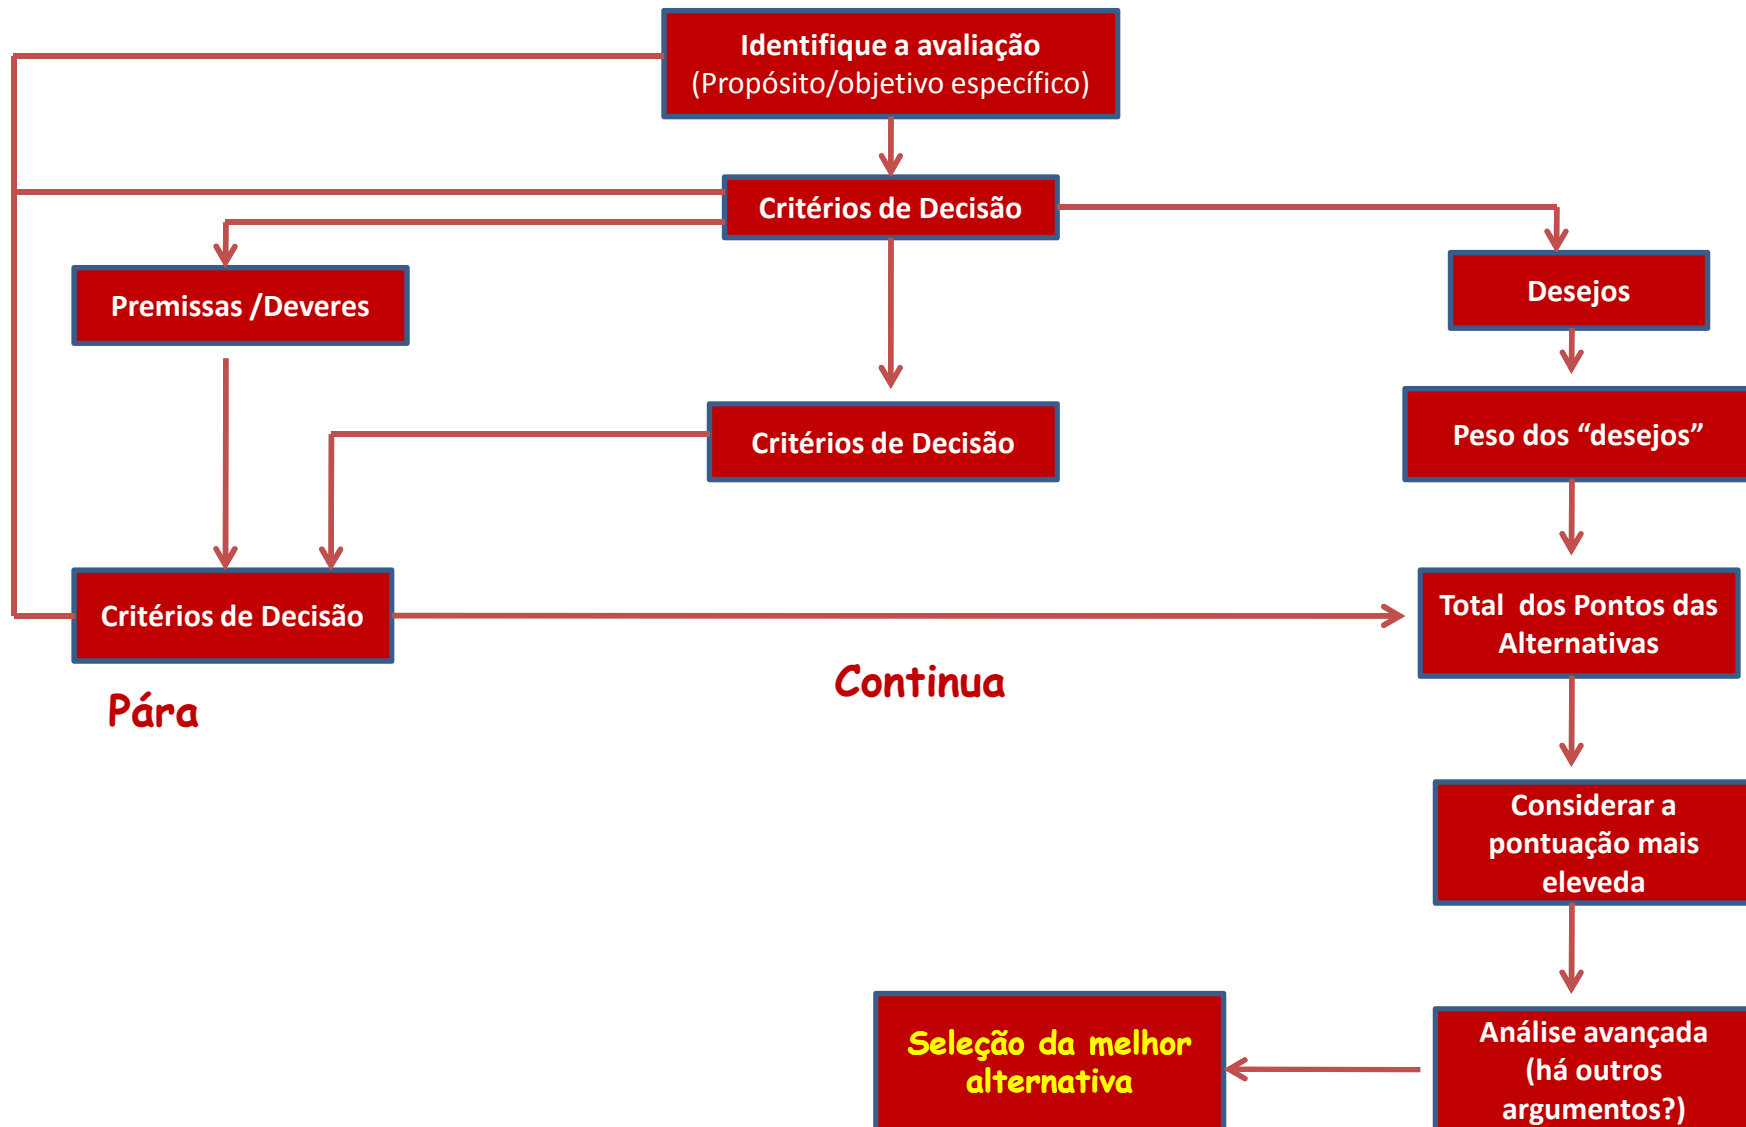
Identifique a avaliação
(Propósito/objetivo específico)

Critérios de Decisão

Premissas /Deveres

Desejos

Critérios de Decisão

Peso dos “desejos”

Critérios de Decisão

Total dos Pontos das Alternativas

Pára

Continua

Considerar a pontuação mais eleveda

Seleção da melhor alternativa

Análise avançada (há outros argumentos?)